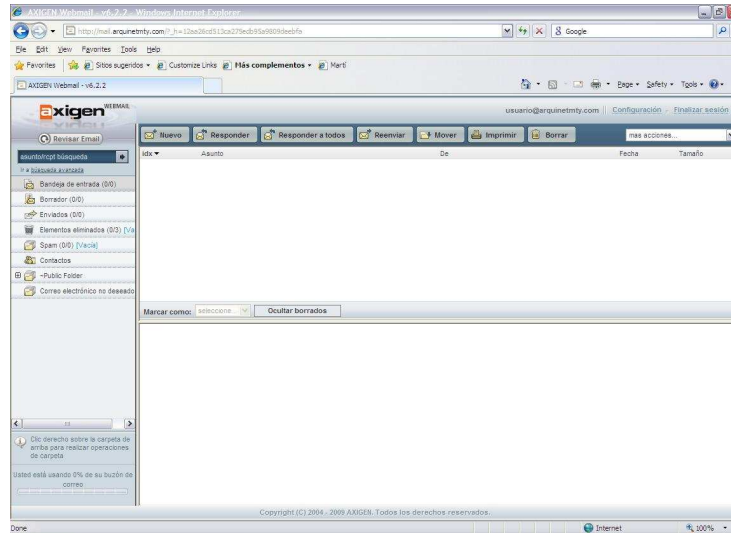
AXIGEN Webmail - v6.2.2 - Windows Internet Explorer

http://mail.arquinetmty.com/?_h=12aa26cd513ca2f5edb95a9809deebfa

Google

File Edit View Favorites Tools Help

Favorites | Sitios sugeridos • Customize Links Más complementos • Martí

AXIGEN Webmail - v6.2.2

Page • Safety • Tools •

axigen WEBMAIL

usuario@arquinetmty.com | Configuración · Finalizar sesión

Revisar Email

Nuevo | Responder | Responder a todos | Reenviar | Mover | Imprimir | Borrar | mas acciones...

asunto/rcpt búsqueda

» a búsqueda avanzada

Bandeja de entrada (0/0)

Borrador (0/0)

Enviados (0/0)

Elementos eliminados (0/3) [Va

Spam (0/0) [Vacía]

Contactos

~Public Folder

Correo electrónico no deseado

Idx ▾ | Asunto | De | Fecha | Tamaño

Marcar como: seleccione... | Ocultar borrados

Clic derecho sobre la carpeta de arriba para realizar operaciones de carpeta

Usted está usando 0% de su buzón de correo

Copyright (C) 2004 - 2009 AXIGEN. Todos los derechos reservados.

Done | Internet | 100%